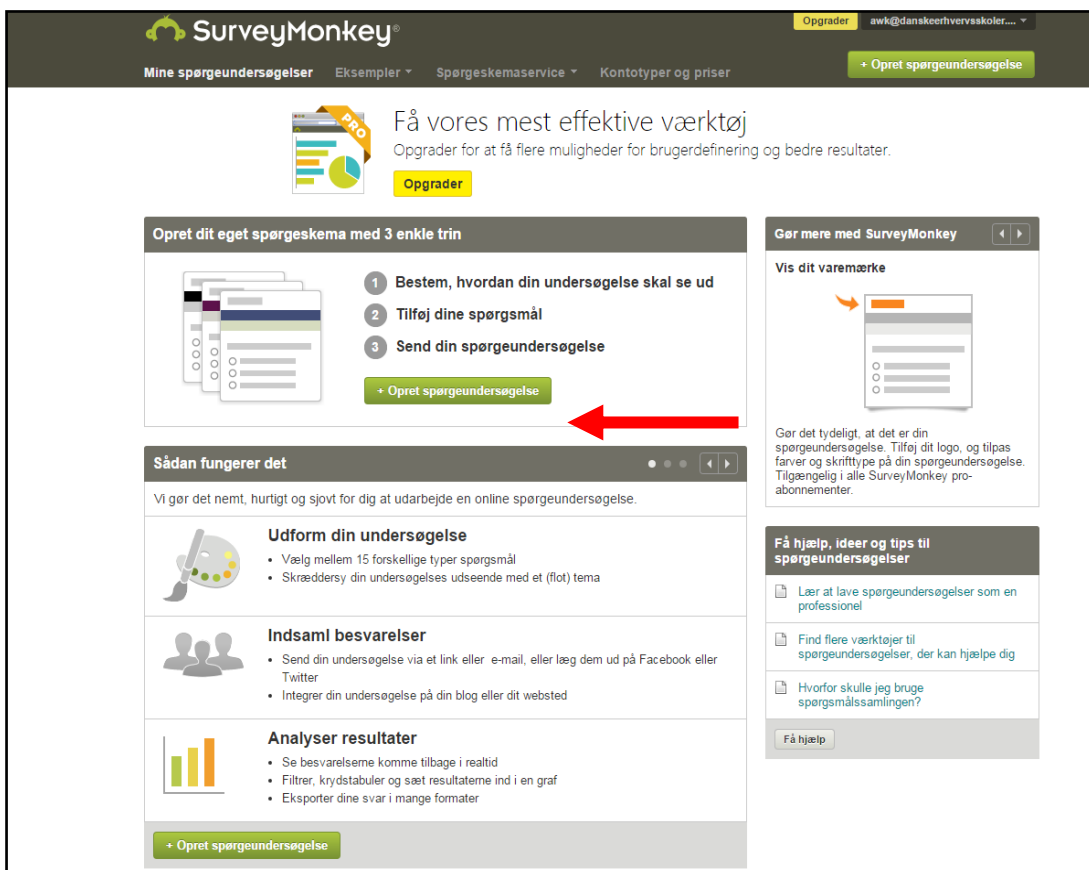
SurveyMonkey®

Opgrader awk@danskeerhvervsskoler....

Mine spørgeundersøgelser Eksempler Spørgeskemaservice Kontotyper og priser

+ Opret spørgeundersøgelse

PRO

Få vores mest effektive værktøj

Opgrader for at få flere muligheder for brugerdefinering og bedre resultater.

Opgrader

Opret dit eget spørgeskema med 3 enkle trin

1 Bestem, hvordan din undersøgelse skal se ud

2 Tilføj dine spørgsmål

3 Send din spørgeundersøgelse

+ Opret spørgeundersøgelse

Sådan fungerer det

Vi gør det nemt, hurtigt og sjovt for dig at udarbejde en online spørgeundersøgelse.

Udform din undersøgelse

- Vælg mellem 15 forskellige typer spørgsmål
- Skræddersy din undersøgelses udseende med et (flot) tema

Indsaml besvarelser

- Send din undersøgelse via et link eller e-mail, eller læg dem ud på Facebook eller Twitter
- Integrer din undersøgelse på din blog eller dit websted

Analyser resultater

- Se besvarelserne komme tilbage i realtid
- Filtrer, krydstabuler og sæt resultaterne ind i en graf
- Eksporter dine svar i mange formater

+ Opret spørgeundersøgelse

Gør mere med SurveyMonkey

Vis dit varemærke

Gør det tydeligt, at det er din spørgeundersøgelse. Tilføj dit logo, og tilpas farver og skrifttype på din spørgeundersøgelse. Tilgængelig i alle SurveyMonkey pro-abonnementer.

Få hjælp, ideer og tips til spørgeundersøgelser

Lær at lave spørgeundersøgelser som en professionel

Find flere værktøjer til spørgeundersøgelser, der kan hjælpe dig

Hvorfor skulle jeg bruge spørgsmålssamlingen?

Få hjælp